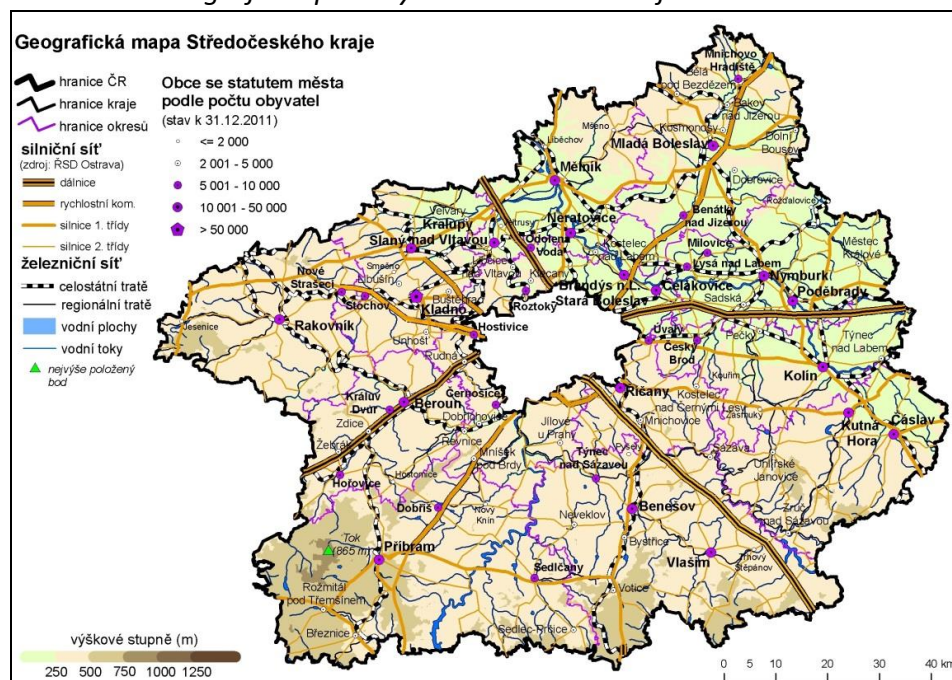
Geografická mapa Středočeského kraje

hranice ČR
hranice kraje
hranice okresů

Obce se statutem města podle počtu obyvatel
(stav k 31.12.2011)
<= 2 000
2 001 - 5 000
5 001 - 10 000
10 001 - 50 000
> 50 000

silniční síť
(zdroj: ŘSD Ostrava)
dálnice
rychlostní kom.
silnice 1. třídy
silnice 2. třídy

železniční síť
celostátní tratě
regionální tratě
vodní plochy
vodní toky
nejvýše položený bod

Mnichovo Hradiště
Bělá pod Bezdězem
Bakov nad Jizerou
Mšeno
Kosmonosy
Dolní Bousov
Liběchov
Mělník
Mladá Boleslav
Dobrovice
Rožďalovice
Kralupy
Neratovice
Benátky nad Jizerou
Městec Králové
Slaný
nad Vltavou
Odolena Voda
Kostelec nad Labem
Milovice
Lysá nad Labem
Nymburk
Nové Strašecí
Smečno
Libušín
Libčice nad Vltavou
Klecany
Brandýs n.L.-Stará Boleslav
Čelákovice
Sadská
Poděbrady
Stochov
Buštěhrad
Kladno
Roztoky
Jesenice
Rakovník
Hostivice
Úvaly
Pečky
Týnec nad Labem
Unhošť
Rudná
Český Brod
Kolín
Kralův Dvůr
Beroun
Černošice
Dobřichovice
Říčany
Kostelec nad Černými Lesy
Zdice
Jílové u Prahy
Mnichovice
Kutná Hora
Čáslav
Žebrák
Řevnice
Mníšek pod Brdy
Týnec nad Sázavou
Sázava
Uhlířské Janovice
Hořovice
Hostomice
Dobříš
Nový Knín
Benešov
Neveklov
Zruč nad Sázavou
Příbram
Tok (865 m)
Bystřice
Vlašim
Trhový Štěpánov
Sedlčany
Rožmitál pod Třemšínem
Votice
Březnice
Sedlec-Prčice

výškové stupně (m)
250 500 750 1000 1250

0 5 10 20 30 40 km